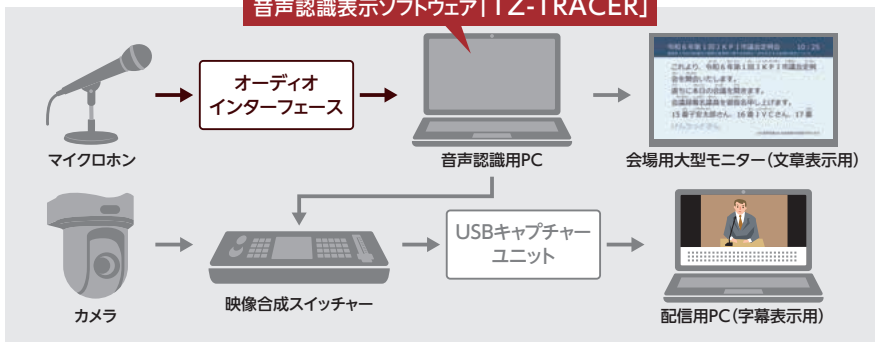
音声認識表示ソフトウェア「YZ-TRACER」

オーディオ
インターフェース

マイクロホン

音声認識用PC

令和６年第１回ＪＫＰ市議会定例会　10：25
これより、令和６年第１回ＪＫＰ市議会定例会を開会いたします。
直ちに本日の会議を開きます。
会議録署名議員を御指名申し上げます。
15番千代太郎さん、16番ＪＹＣさん、17番
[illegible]

会場用大型モニター（文章表示用）

カメラ

映像合成スイッチャー

USBキャプチャー
ユニット

配信用PC（字幕表示用）